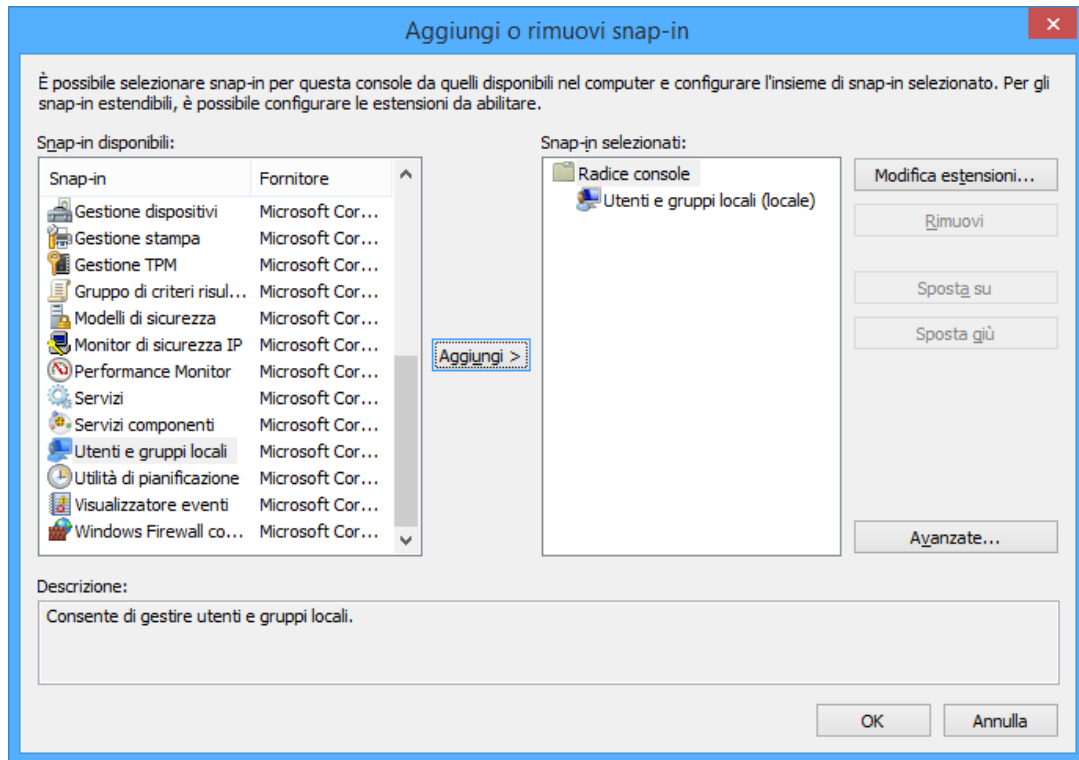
Aggiungi o rimuovi snap-in

È possibile selezionare snap-in per questa console da quelli disponibili nel computer e configurare l'insieme di snap-in selezionato. Per gli snap-in estendibili, è possibile configurare le estensioni da abilitare.

Snap-in disponibili:

| Snap-in | Fornitore |
|---|---|
| Gestione dispositivi | Microsoft Cor... |
| Gestione stampa | Microsoft Cor... |
| Gestione TPM | Microsoft Cor... |
| Gruppo di criteri risul... | Microsoft Cor... |
| Modelli di sicurezza | Microsoft Cor... |
| Monitor di sicurezza IP | Microsoft Cor... |
| Performance Monitor | Microsoft Cor... |
| Servizi | Microsoft Cor... |
| Servizi componenti | Microsoft Cor... |
| Utenti e gruppi locali | Microsoft Cor... |
| Utilità di pianificazione | Microsoft Cor... |
| Visualizzatore eventi | Microsoft Cor... |
| Windows Firewall co... | Microsoft Cor... |

Aggiungi >

Snap-in selezionati:

Radice console
Utenti e gruppi locali (locale)

Modifica estensioni...
Rimuovi
Sposta su
Sposta giù
Avanzate...

Descrizione:
Consente di gestire utenti e gruppi locali.

OK
Annulla